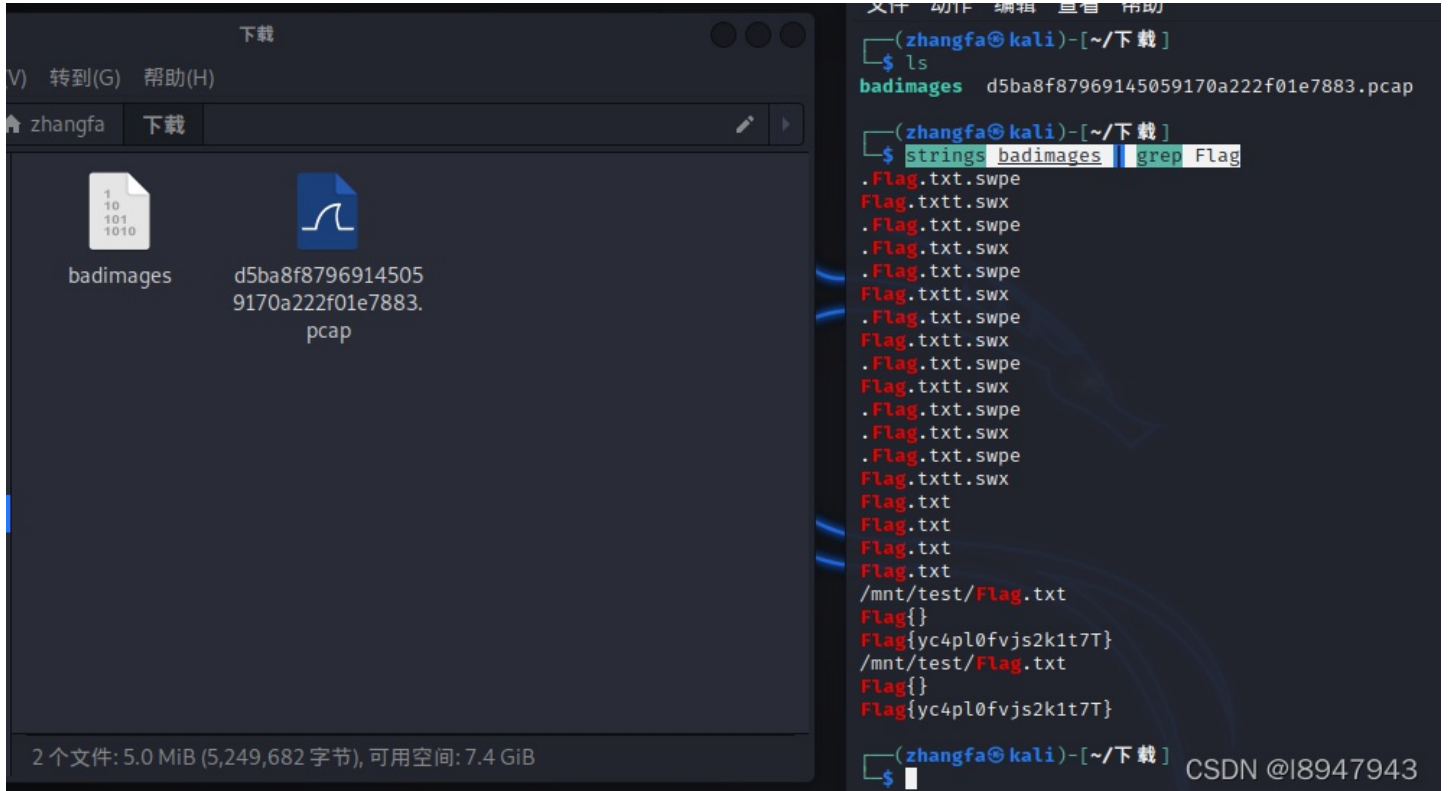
下载

(V) 转到(G) 帮助(H)

zhangfa 下载

1
10
101
1010

badimages

d5ba8f87969145059170a222f01e7883.pcap

2 个文件: 5.0 MiB (5,249,682 字节), 可用空间: 7.4 GiB

文件 动作 编辑 查看 帮助

┌──(zhangfa㉿kali)-[~/下载]
└─$ ls
badimages  d5ba8f87969145059170a222f01e7883.pcap

┌──(zhangfa㉿kali)-[~/下载]
└─$ strings badimages | grep Flag
.Flag.txt.swpe
Flag.txtt.swx
.Flag.txt.swpe
.Flag.txt.swx
.Flag.txt.swpe
Flag.txtt.swx
.Flag.txt.swpe
Flag.txtt.swx
.Flag.txt.swpe
Flag.txtt.swx
.Flag.txt.swpe
.Flag.txt.swx
.Flag.txt.swpe
Flag.txtt.swx
Flag.txt
Flag.txt
Flag.txt
Flag.txt
/mnt/test/Flag.txt
Flag{}
Flag{yc4pl0fvjs2k1t7T}
/mnt/test/Flag.txt
Flag{}
Flag{yc4pl0fvjs2k1t7T}

┌──(zhangfa㉿kali)-[~/下载]
└─$

CSDN @l8947943